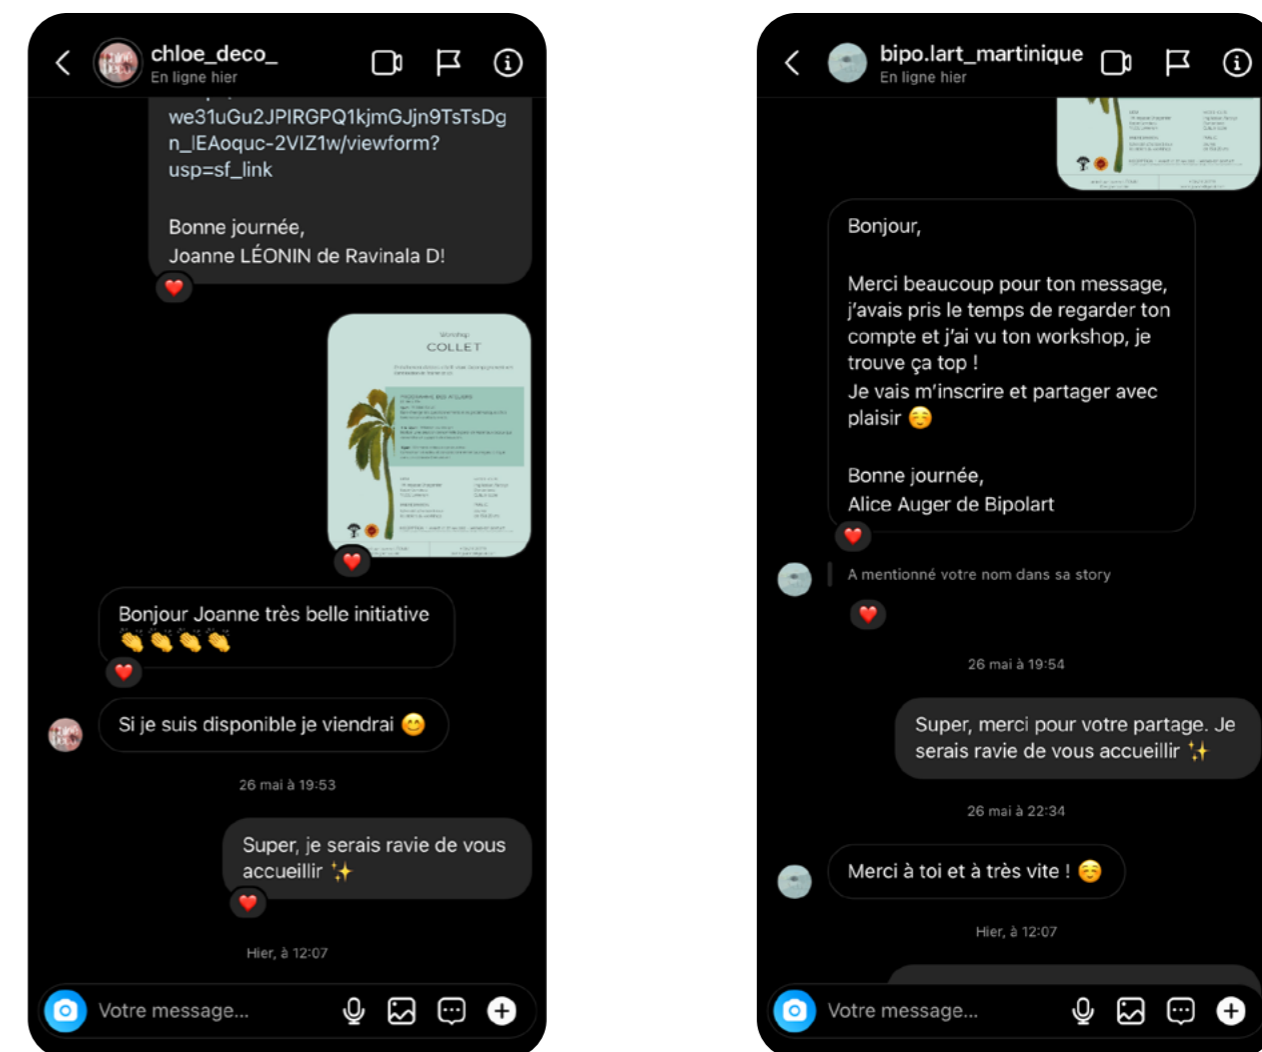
chloe_deco_
En ligne hier

we31uGu2JPIRGPQ1kjmGJjn9TsTsDgn_lEAoquc-2VIZ1w/viewform?usp=sf_link

Bonne journée,
Joanne LÉONIN de Ravinala D!

COLLET

Bonjour Joanne très belle initiative 👏👏👏👏

Si je suis disponible je viendrai 😊

26 mai à 19:53

Super, je serais ravie de vous accueillir ✨

Hier, à 12:07

Votre message...

bipo.lart_martinique
En ligne hier

Bonjour,

Merci beaucoup pour ton message, j'avais pris le temps de regarder ton compte et j'ai vu ton workshop, je trouve ça top !
Je vais m'inscrire et partager avec plaisir ☺️

Bonne journée,
Alice Auger de Bipolart

A mentionné votre nom dans sa story

26 mai à 19:54

Super, merci pour votre partage. Je serais ravie de vous accueillir ✨

26 mai à 22:34

Merci à toi et à très vite ! ☺️

Hier, à 12:07

Votre message...